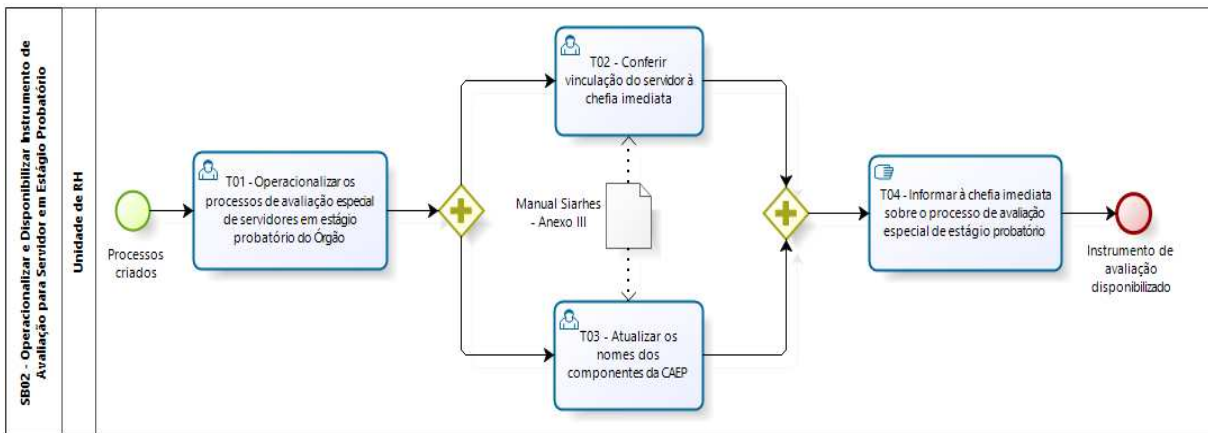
SB02 - Operacionalizar e Disponibilizar Instrumento de Avaliação para Servidor em Estágio Probatório

Unidade de RH

Processos criados

T01 - Operacionalizar os processos de avaliação especial de servidores em estágio probatório do Órgão

T02 - Conferir vinculação do servidor à chefia imediata

Manual Siarhes - Anexo III

T03 - Atualizar os nomes dos componentes da CAEP

T04 - Informar à chefia imediata sobre o processo de avaliação especial de estágio probatório

Instrumento de avaliação disponibilizado